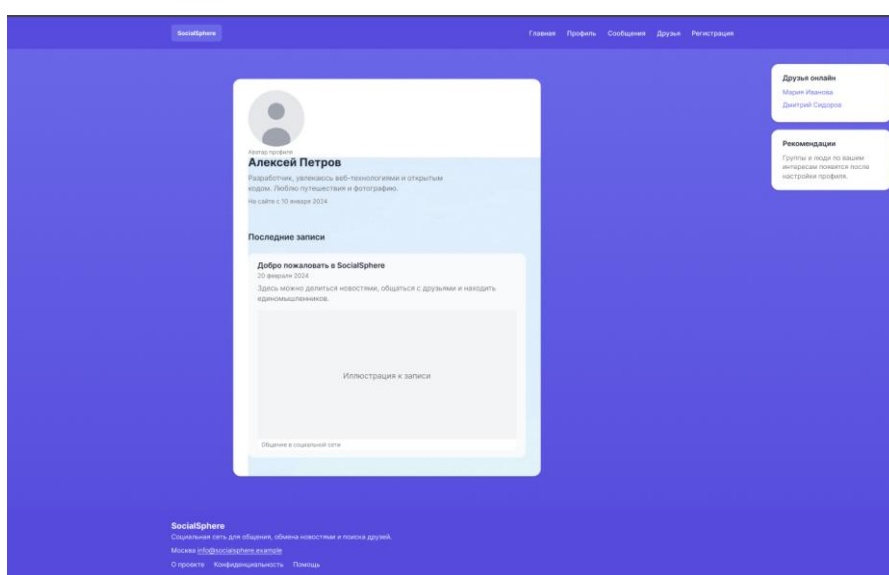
SocialSphere

Главная Профиль Сообщения Друзья Регистрация

Аватар профиля

Алексей Петров

Разработчик, увлекаюсь веб-технологиями и открытым кодом. Люблю путешествия и фотографию.

На сайте с 10 января 2024

Последние записи

Добро пожаловать в SocialSphere

20 февраля 2024

Здесь можно делиться новостями, общаться с друзьями и находить единомышленников.

Иллюстрация к записи

Общение в социальной сети

Друзья онлайн

Мария Иванова

Дмитрий Сидоров

Рекомендации

Группы и люди по вашим интересам появятся после настройки профиля.

SocialSphere

Социальная сеть для общения, обмена новостями и поиска друзей.

Москва info@socialsphere.example

О проекте Конфиденциальность Помощь